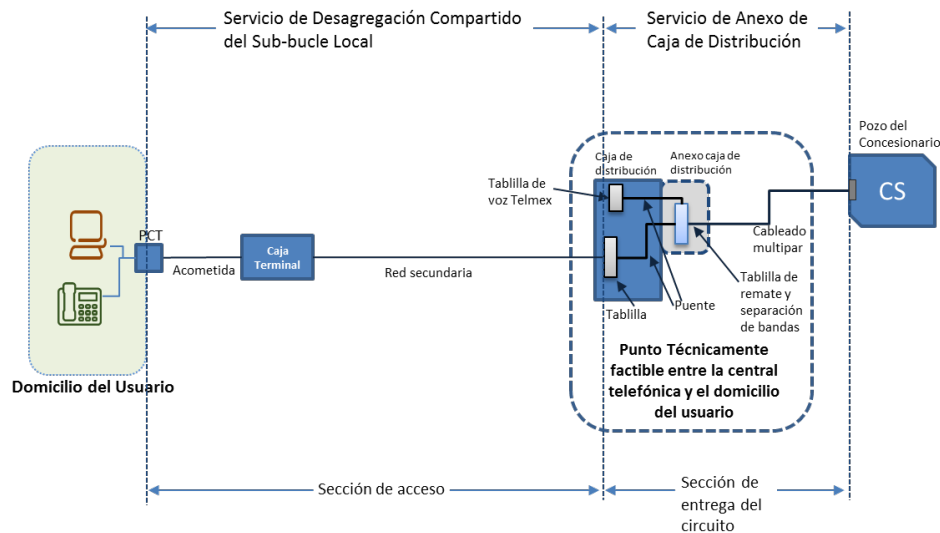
Servicio de Desagregación Compartido del Sub-bucle Local

Servicio de Anexo de Caja de Distribución

Pozo del Concesionario

CS

Caja de distribución

Anexo caja de distribución

Tablilla de voz Telmex

Cableado multipar

PCT

Caja Terminal

Acometida

Red secundaria

Tablilla de remate y separación de bandas

Puente

Tablilla

Punto Técnicamente factible entre la central telefónica y el domicilio del usuario

Domicilio del Usuario

Sección de acceso

Sección de entrega del circuito